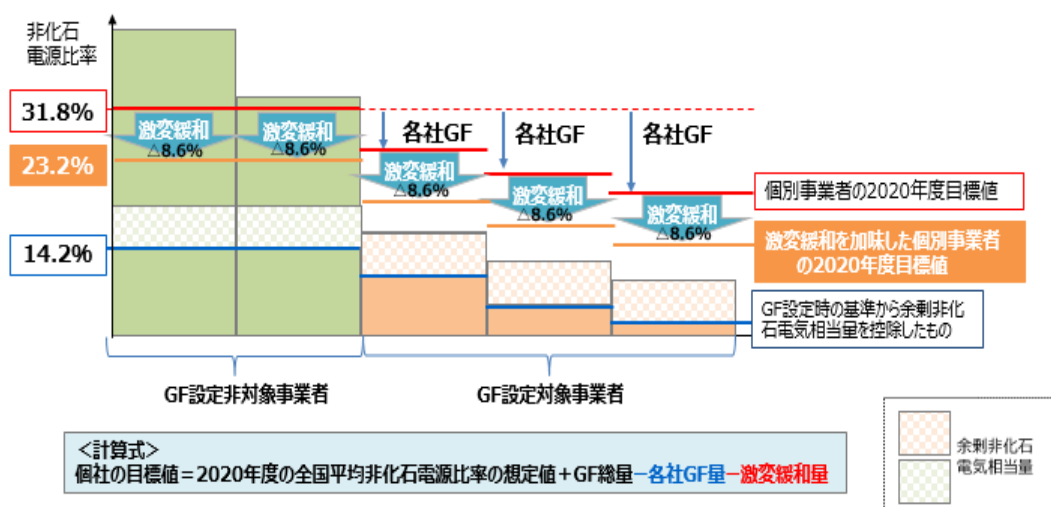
非化石電源比率

31.8%

23.2%

14.2%

激変緩和
△8.6%

激変緩和
△8.6%

各社GF

各社GF

各社GF

激変緩和
△8.6%

激変緩和
△8.6%

激変緩和
△8.6%

個別事業者の2020年度目標値

激変緩和を加味した個別事業者の2020年度目標値

GF設定時の基準から余剰非化石電気相当量を控除したもの

GF設定非対象事業者

GF設定対象事業者

<計算式>
個社の目標値＝2020年度の全国平均非化石電源比率の想定値＋GF総量－各社GF量－激変緩和量

余剰非化石
電気相当量